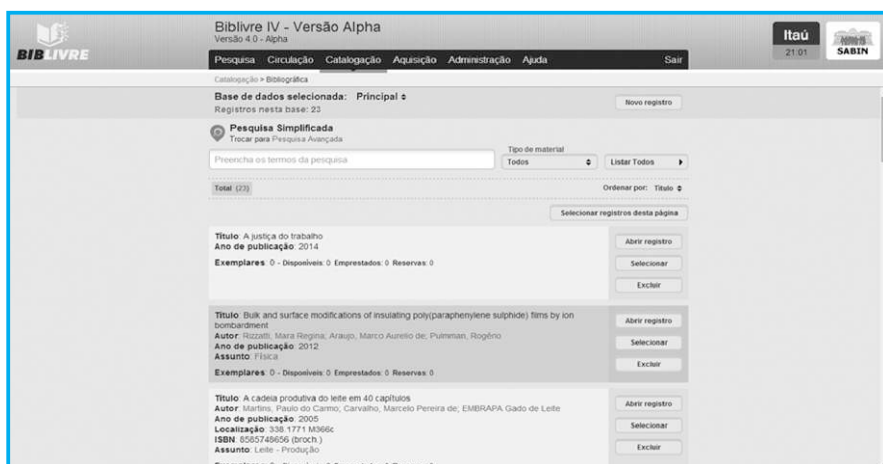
BIBLIVRE

Biblivre IV - Versão Alpha
Versão 4.0 - Alpha

Itaú
21:01

SABIN

Pesquisa Circulação Catalogação Aquisição Administração Ajuda Sair

Catalogação > Bibliográfica

Base de dados selecionada: Principal ⇕
Registros nesta base: 23

Novo registro

Pesquisa Simplificada
Trocar para Pesquisa Avançada

Preencha os termos da pesquisa

Tipo de material
Todos

Listar Todos

Total (23)

Ordenar por: Título ⇕

Selecionar registros desta página

Título: A justiça do trabalho
Ano de publicação: 2014

Exemplares: 0 - Disponíveis: 0 Emprestados: 0 Reservas: 0

Abrir registro
Selecionar
Excluir

Título: Bulk and surface modifications of insulating poly(paraphenylene sulphide) films by ion bombardment
Autor: Rizzatti, Mara Regina; Araujo, Marco Aurelio de; Pulmman, Rogério
Ano de publicação: 2012
Assunto: Física

Exemplares: 0 - Disponíveis: 0 Emprestados: 0 Reservas: 0

Abrir registro
Selecionar
Excluir

Título: A cadeia produtiva do leite em 40 capítulos
Autor: Martins, Paulo do Carmo; Carvalho, Marcelo Pereira de; EMBRAPA Gado de Leite
Ano de publicação: 2005
Localização: 338.1771 M366c
ISBN: 8585748656 (broch.)
Assunto: Leite - Produção

Abrir registro
Selecionar
Excluir

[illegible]